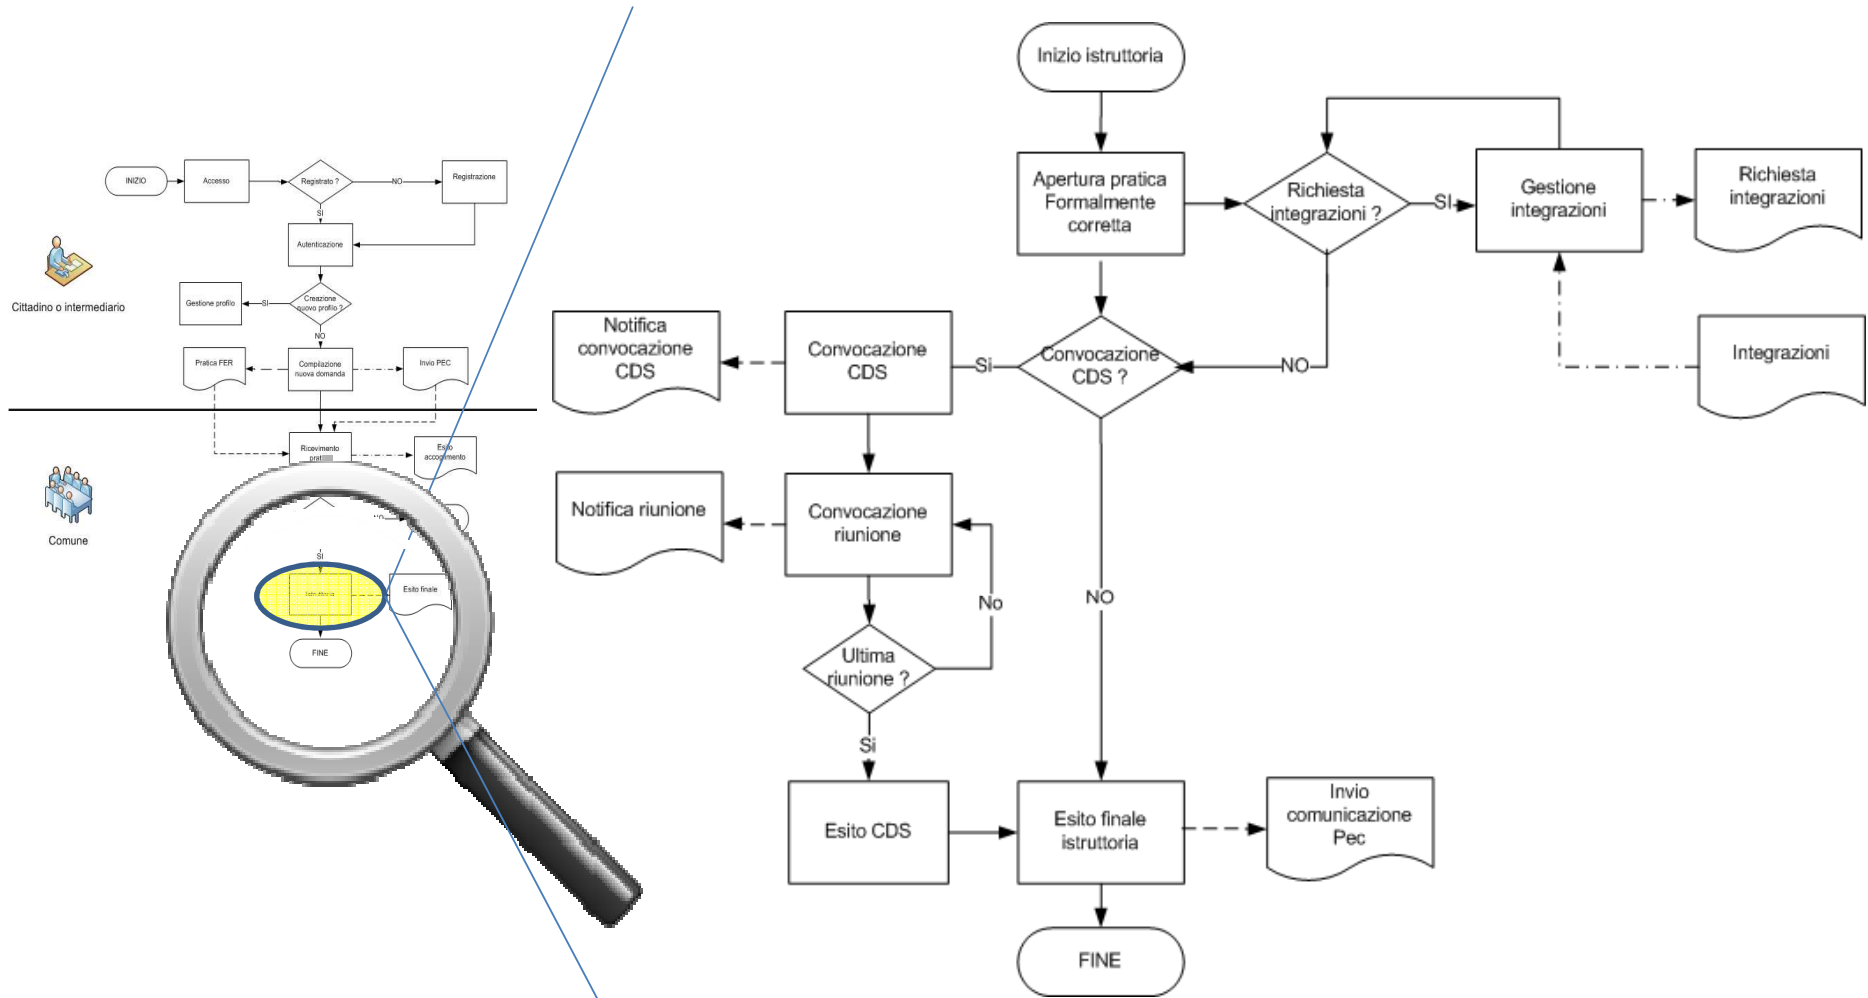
INIZIO

Accesso

Registrato ?

NO

Registrazione

SI

Autenticazione

Cittadino o intermediario

Gestione profilo

SI

Creazione nuovo profilo ?

NO

Pratica FER

Compilazione nuova domanda

Invio PEC

Ricevimento prat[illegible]

Esito accoglimento

Comune

NO

SI

Istruttoria

Esito finale

FINE

Inizio istruttoria

Apertura pratica Formalmente corretta

Richiesta integrazioni ?

SI

Gestione integrazioni

Richiesta integrazioni

Integrazioni

NO

Notifica convocazione CDS

Convocazione CDS

Si

Convocazione CDS ?

Notifica riunione

Convocazione riunione

No

NO

Ultima riunione ?

Si

Esito CDS

Esito finale istruttoria

Invio comunicazione Pec

FINE